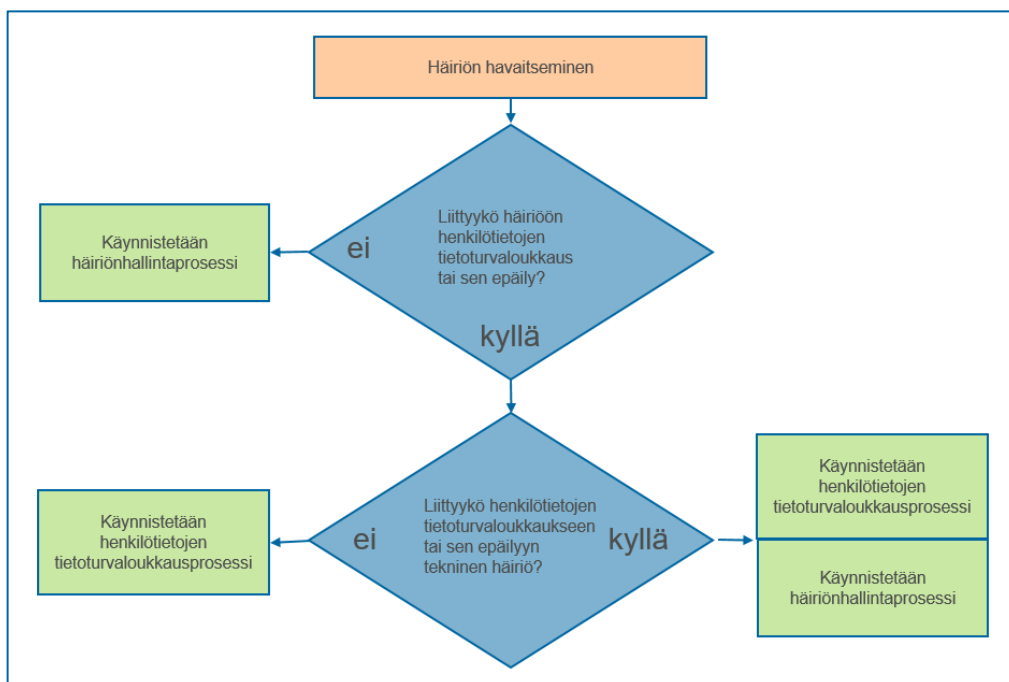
Häiriön havaitseminen

Liittyykö häiriöön henkilötietojen tietoturvaloukkaus tai sen epäily?

ei

Käynnistetään häiriönhallintaprosessi

kyllä

Liittyykö henkilötietojen tietoturvaloukkaukseen tai sen epäilyyn tekninen häiriö?

ei

Käynnistetään henkilötietojen tietoturvaloukkausprosessi

kyllä

Käynnistetään henkilötietojen tietoturvaloukkausprosessi

Käynnistetään häiriönhallintaprosessi